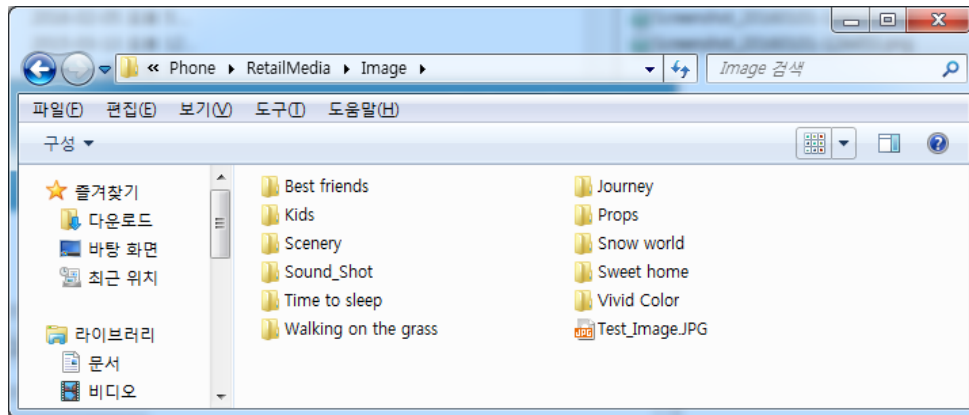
« Phone ▸ RetailMedia ▸ Image ▸

Image 검색

파일(F) 편집(E) 보기(V) 도구(T) 도움말(H)

구성 ▾

즐겨찾기
다운로드
바탕 화면
최근 위치

라이브러리
문서
비디오

Best friends
Kids
Scenery
Sound_Shot
Time to sleep
Walking on the grass

Journey
Props
Snow world
Sweet home
Vivid Color
Test_Image.JPG